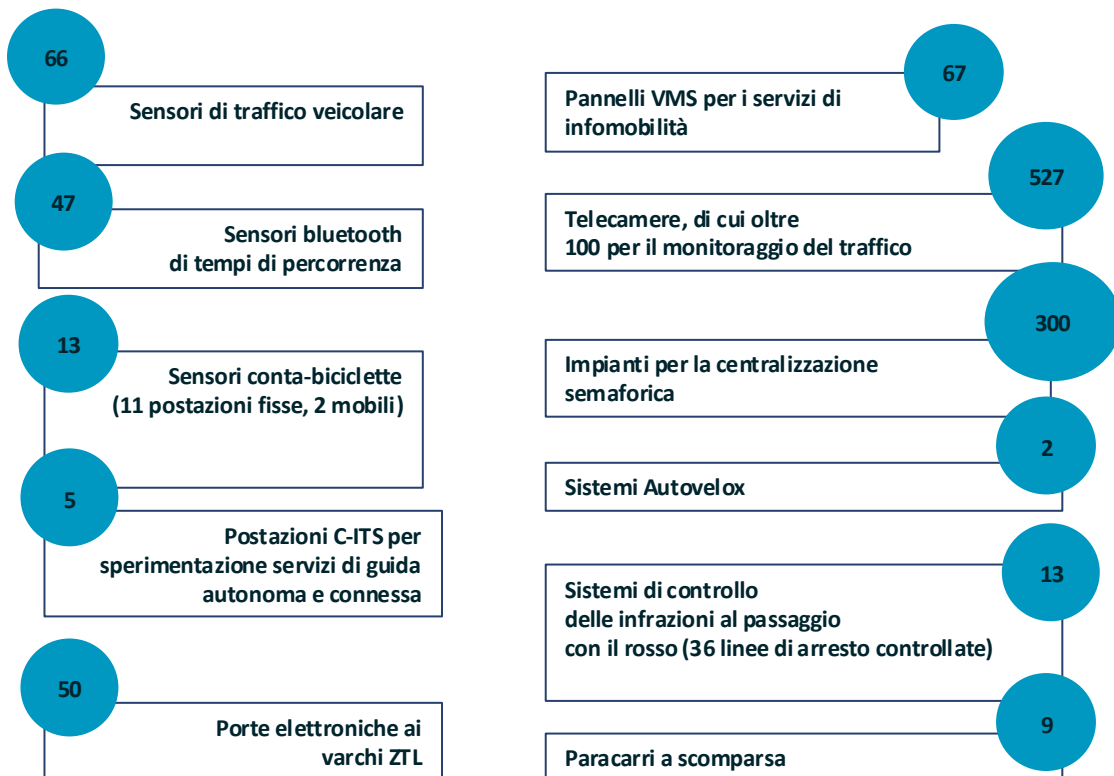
66

Sensori di traffico veicolare

47

Sensori bluetooth di tempi di percorrenza

13

Sensori conta-biciclette (11 postazioni fisse, 2 mobili)

5

Postazioni C-ITS per sperimentazione servizi di guida autonoma e connessa

50

Porte elettroniche ai varchi ZTL

67

Pannelli VMS per i servizi di infomobilità

527

Telecamere, di cui oltre 100 per il monitoraggio del traffico

300

Impianti per la centralizzazione semaforica

2

Sistemi Autovelox

13

Sistemi di controllo delle infrazioni al passaggio con il rosso (36 linee di arresto controllate)

9

Paracarri a scomparsa